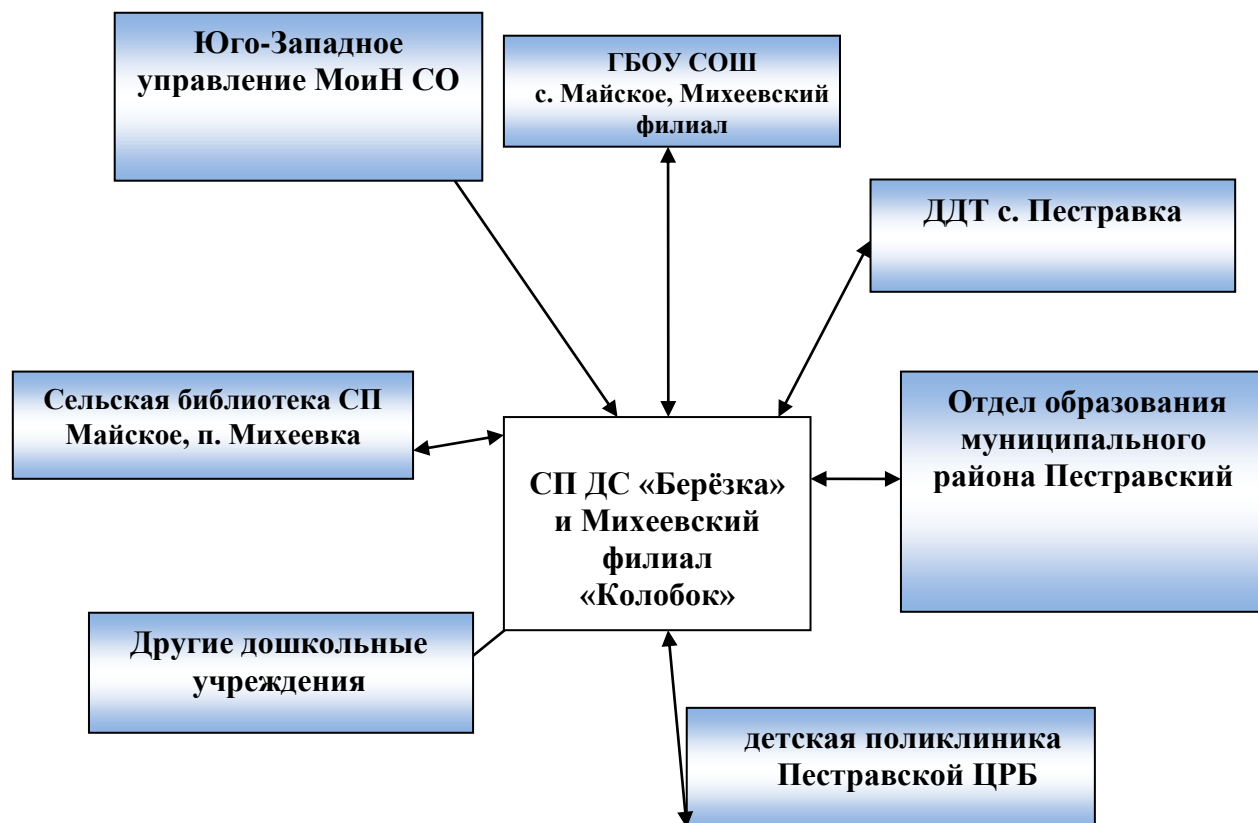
Юго-Западное управление МоиН СО

ГБОУ СОШ с. Майское, Михеевский филиал

ДДТ с. Пестравка

Сельская библиотека СП Майское, п. Михеевка

СП ДС «Берёзка» и Михеевский филиал «Колобок»

Отдел образования муниципального района Пестравский

Другие дошкольные учреждения

детская поликлиника Пестравской ЦРБ